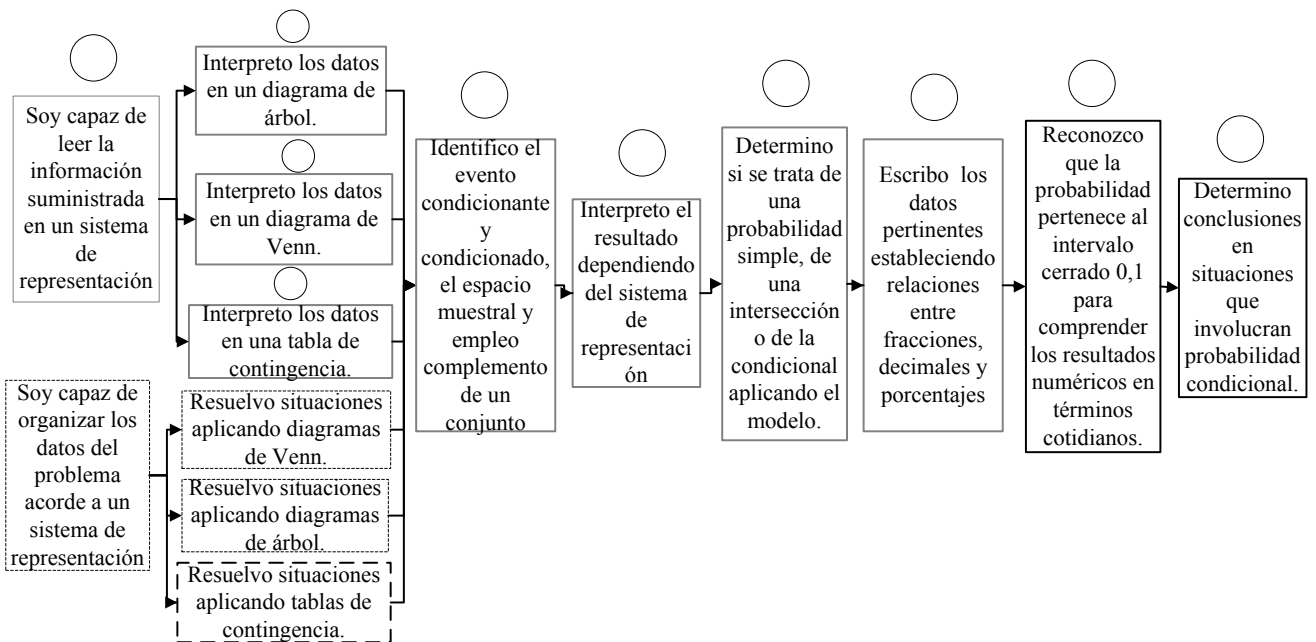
Soy capaz de leer la información suministrada en un sistema de representación

Interpreto los datos en un diagrama de árbol.

Interpreto los datos en un diagrama de Venn.

Interpreto los datos en una tabla de contingencia.

Soy capaz de organizar los datos del problema acorde a un sistema de representación

Resuelvo situaciones aplicando diagramas de Venn.

Resuelvo situaciones aplicando diagramas de árbol.

Resuelvo situaciones aplicando tablas de contingencia.

Identifico el evento condicionante y condicionado, el espacio muestral y empleo complemento de un conjunto

Interpreto el resultado dependiendo del sistema de representaci ón

Determino si se trata de una probabilidad simple, de una intersecció n o de la condicional aplicando el modelo.

Escribo los datos pertinentes estableciendo relaciones entre fracciones, decimales y porcentajes

Reconozco que la probabilidad pertenece al intervalo cerrado 0,1 para comprender los resultados numéricos en términos cotidianos.

Determino conclusiones en situaciones que involucran probabilidad condicional.